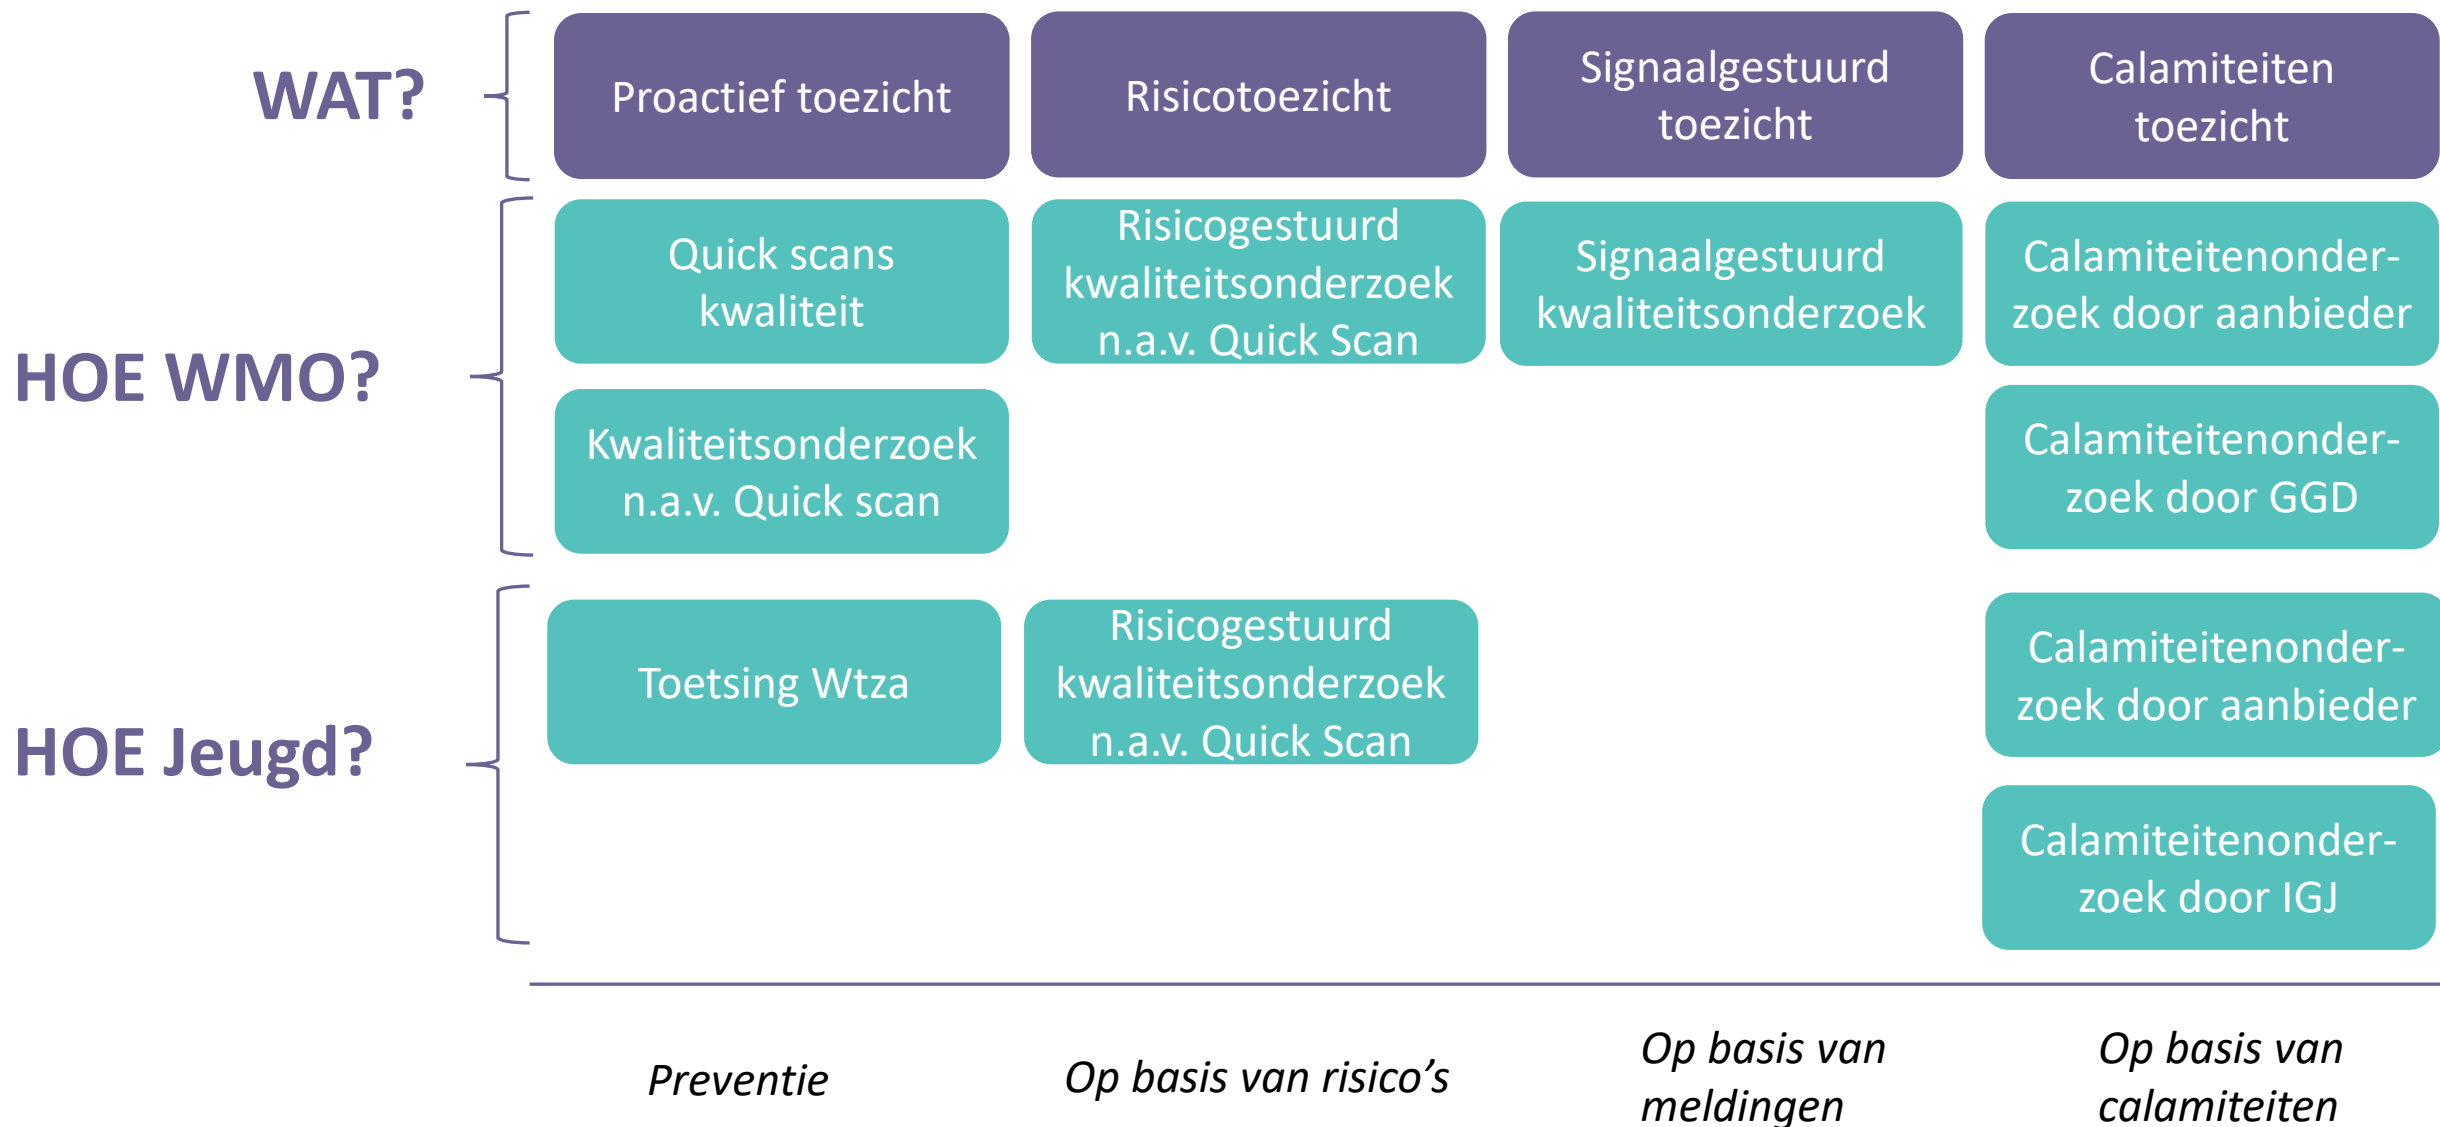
WAT?

Proactief toezicht

Risicotoezicht

Signaalgestuurd toezicht

Calamiteiten toezicht

HOE WMO?

Quick scans kwaliteit

Risicogestuurd kwaliteitsonderzoek n.a.v. Quick Scan

Signaalgestuurd kwaliteitsonderzoek

Calamiteitenonder-zoek door aanbieder

Kwaliteitsonderzoek n.a.v. Quick scan

Calamiteitenonder-zoek door GGD

HOE Jeugd?

Toetsing Wtza

Risicogestuurd kwaliteitsonderzoek n.a.v. Quick Scan

Calamiteitenonder-zoek door aanbieder

Calamiteitenonder-zoek door IGJ

*Preventie*

*Op basis van risico's*

*Op basis van meldingen*

*Op basis van calamiteiten*